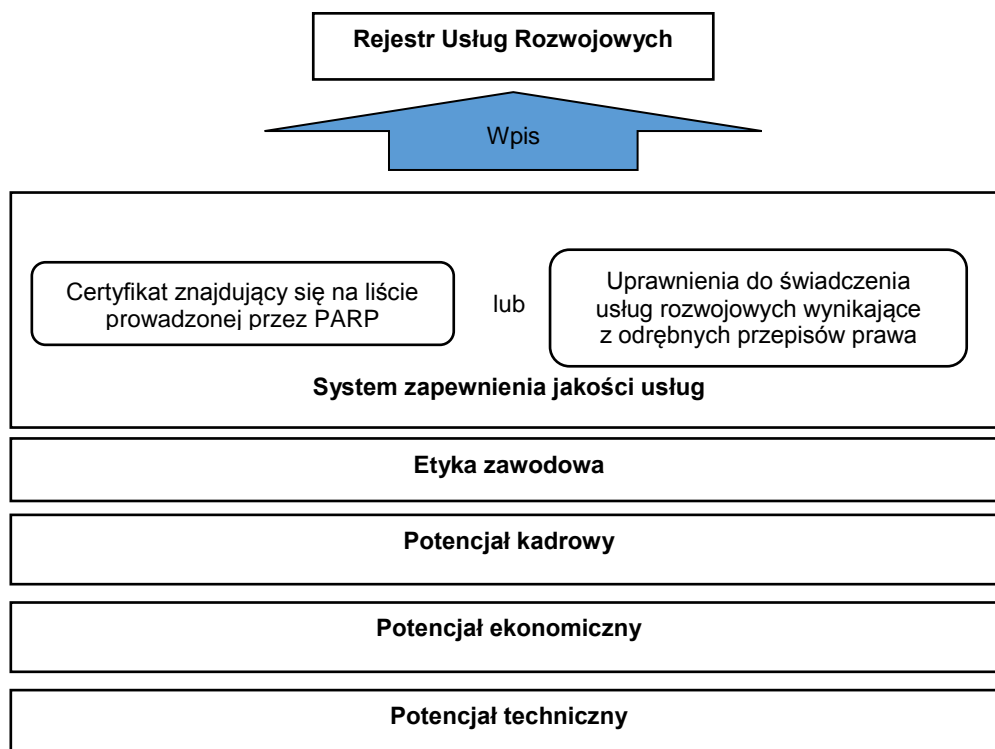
Rejestr Usług Rozwojowych

Wpis

Certyfikat znajdujący się na liście prowadzonej przez PARP

lub

Uprawnienia do świadczenia usług rozwojowych wynikające z odrębnych przepisów prawa

System zapewnienia jakości usług

Etyka zawodowa

Potencjał kadrowy

Potencjał ekonomiczny

Potencjał techniczny